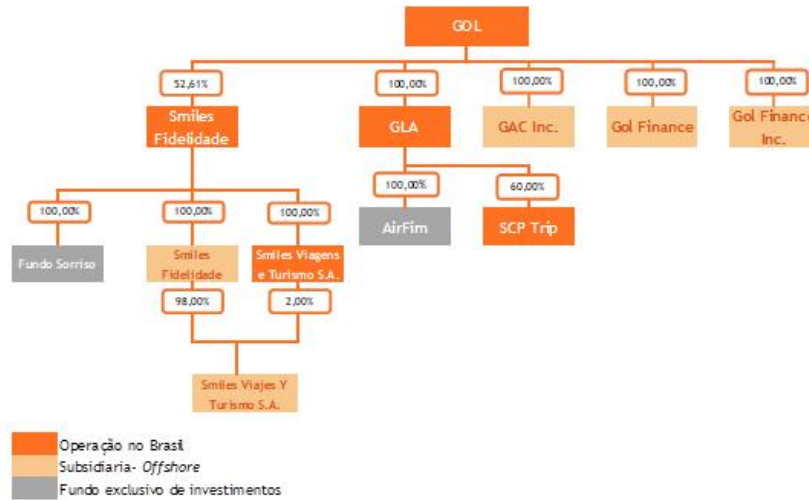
GOL

52,61%

Smiles Fidelidade

100,00%

GLA

100,00%

GAC Inc.

100,00%

Gol Finance

100,00%

Gol Finance Inc.

100,00%

Fundo Sorriso

100,00%

Smiles Fidelidade

100,00%

Smiles Viagens e Turismo S.A.

100,00%

AirFim

60,00%

SCP Trip

98,00%

2,00%

Smiles Viajes Y Turismo S.A.

Operação no Brasil
Subsidiaria- *Offshore*
Fundo exclusivo de investimentos